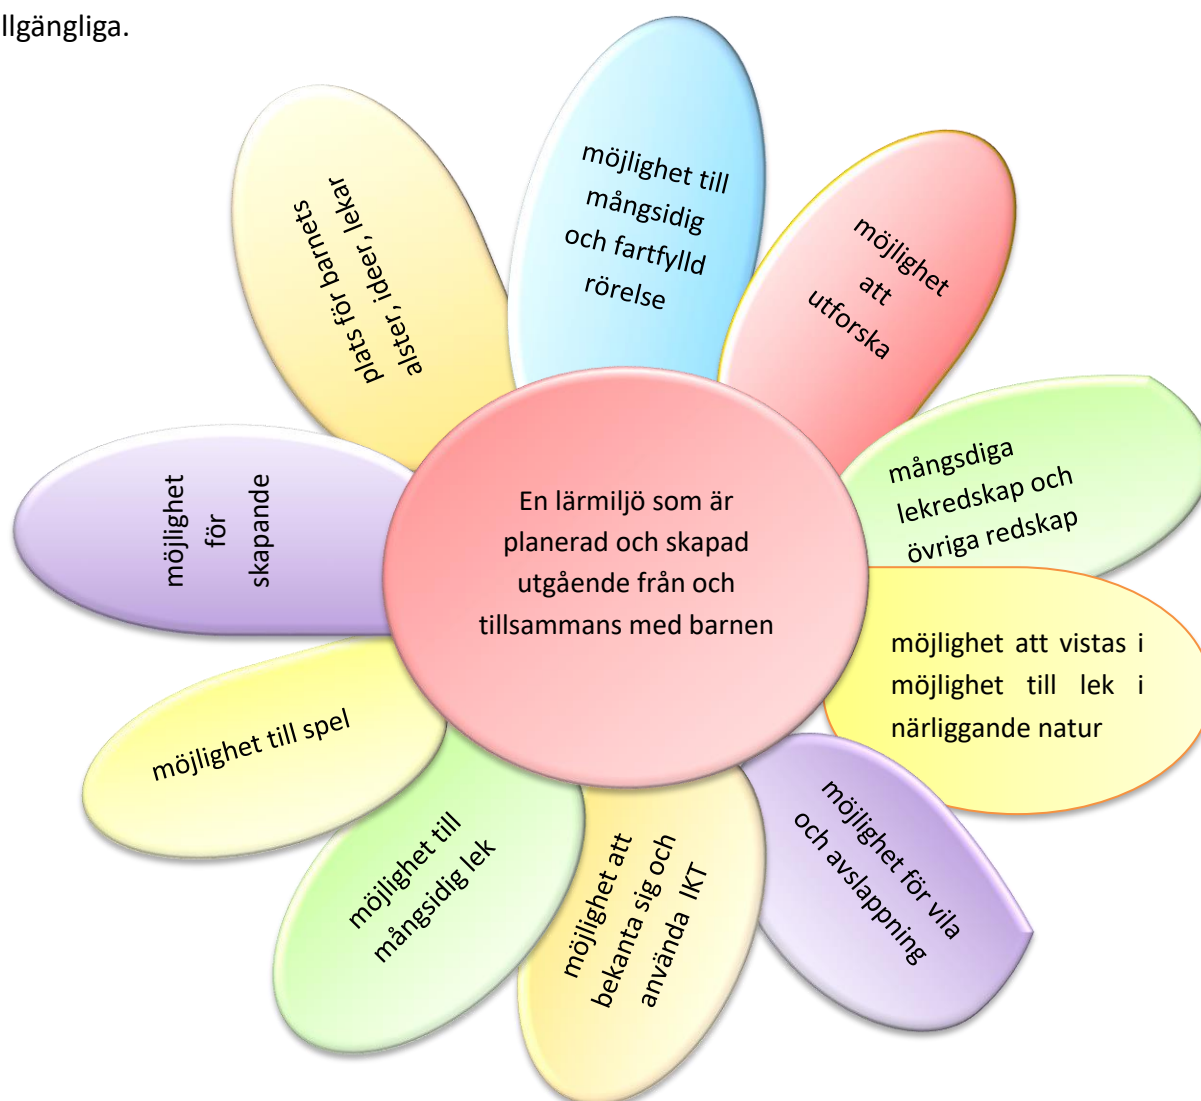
llgängliga.

En lärmiljö som är planerad och skapad utgående från och tillsammans med barnen

möjlighet till mångsidig och fartfylld rörelse

möjlighet att utforska

mångsdiga lekredskap och övriga redskap

möjlighet att vistas i möjlighet till lek i närliggande natur

möjlighet för vila och avslappning

möjlighet att bekanta sig och använda IKT

möjlighet till mångsidig lek

möjlighet till spel

möjlighet för skapande

plats för barnets alster, ideer, lekar